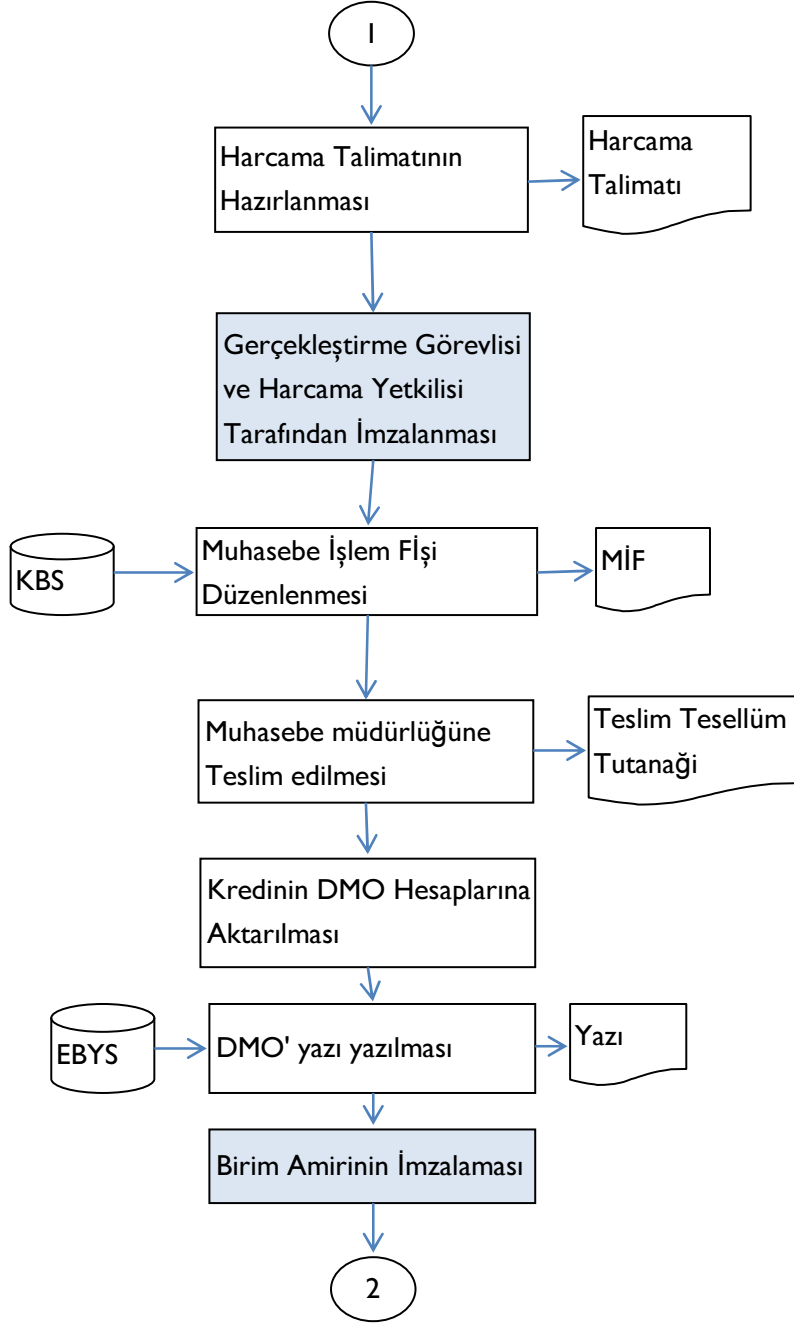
I

Harcama Talimatının Hazırlanması

Harcama Talimatı

Gerçekleştirme Görevlisi ve Harcama Yetkilisi Tarafından İmzalanması

KBS

Muhasebe İşlem FİşI Düzenlenmesi

MİF

Muhasebe müdürlüğüne Teslim edilmesi

Teslim Tesellüm Tutanaği

Kredinin DMO Hesaplarına Aktarılması

EBYS

DMO' yazı yazılması

Yazı

Birim Amirinin İmzalaması

2